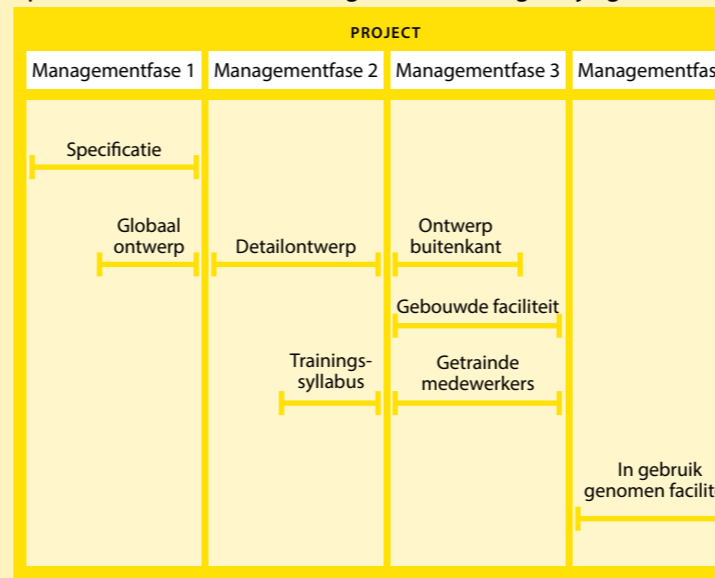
PROJECT

Managementfase 1

Managementfase 2

Managementfase 3

Managementfas

Specificatie

Globaal ontwerp

Detailontwerp

Ontwerp buitenkant

Gebouwde faciliteit

Trainingssyllabus

Getrainde medewerkers

In gebruik genomen facilit